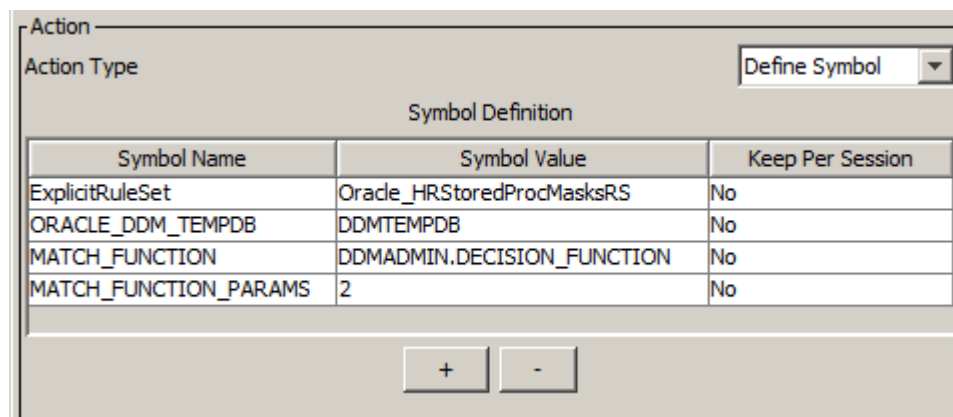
Action

Action Type

Define Symbol

Symbol Definition

| Symbol Name | Symbol Value | Keep Per Session |
|---|---|---|
| ExplicitRuleSet | Oracle_HRStoredProcMasksRS | No |
| ORACLE_DDM_TEMPDB | DDMTEMPDB | No |
| MATCH_FUNCTION | DDMADMIN.DECISION_FUNCTION | No |
| MATCH_FUNCTION_PARAMS | 2 | No |

+ -